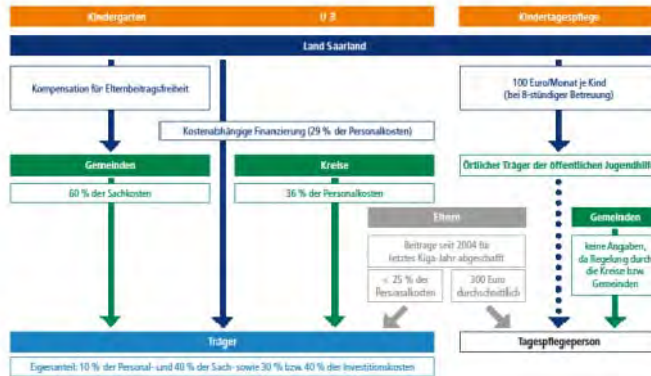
Kindergarten

U 3

Kindertagespflege

Land Saarland

Kompensation für Elternbeitragsfreiheit

Kostenabhängige Finanzierung (29 % der Personalkosten)

100 Euro/Monat je Kind (bei 8-stündiger Betreuung)

Gemeinden

60 % der Sachkosten

Kreise

36 % der Personalkosten

Örtlicher Träger der öffentlichen Jugendhilfe

Eltern

Beiträge seit 2004 für letztes Kiga-Jahr abgeschafft

< 25 % der Personalkosten

300 Euro durchschnittlich

Gemeinden

keine Angaben, da Regelung durch die Kreise bzw. Gemeinden

Träger

Eigenanteil: 10 % der Personal- und 40 % der Sach- sowie 30 % bzw. 40 % der Investitionskosten

Tagespflegeperson